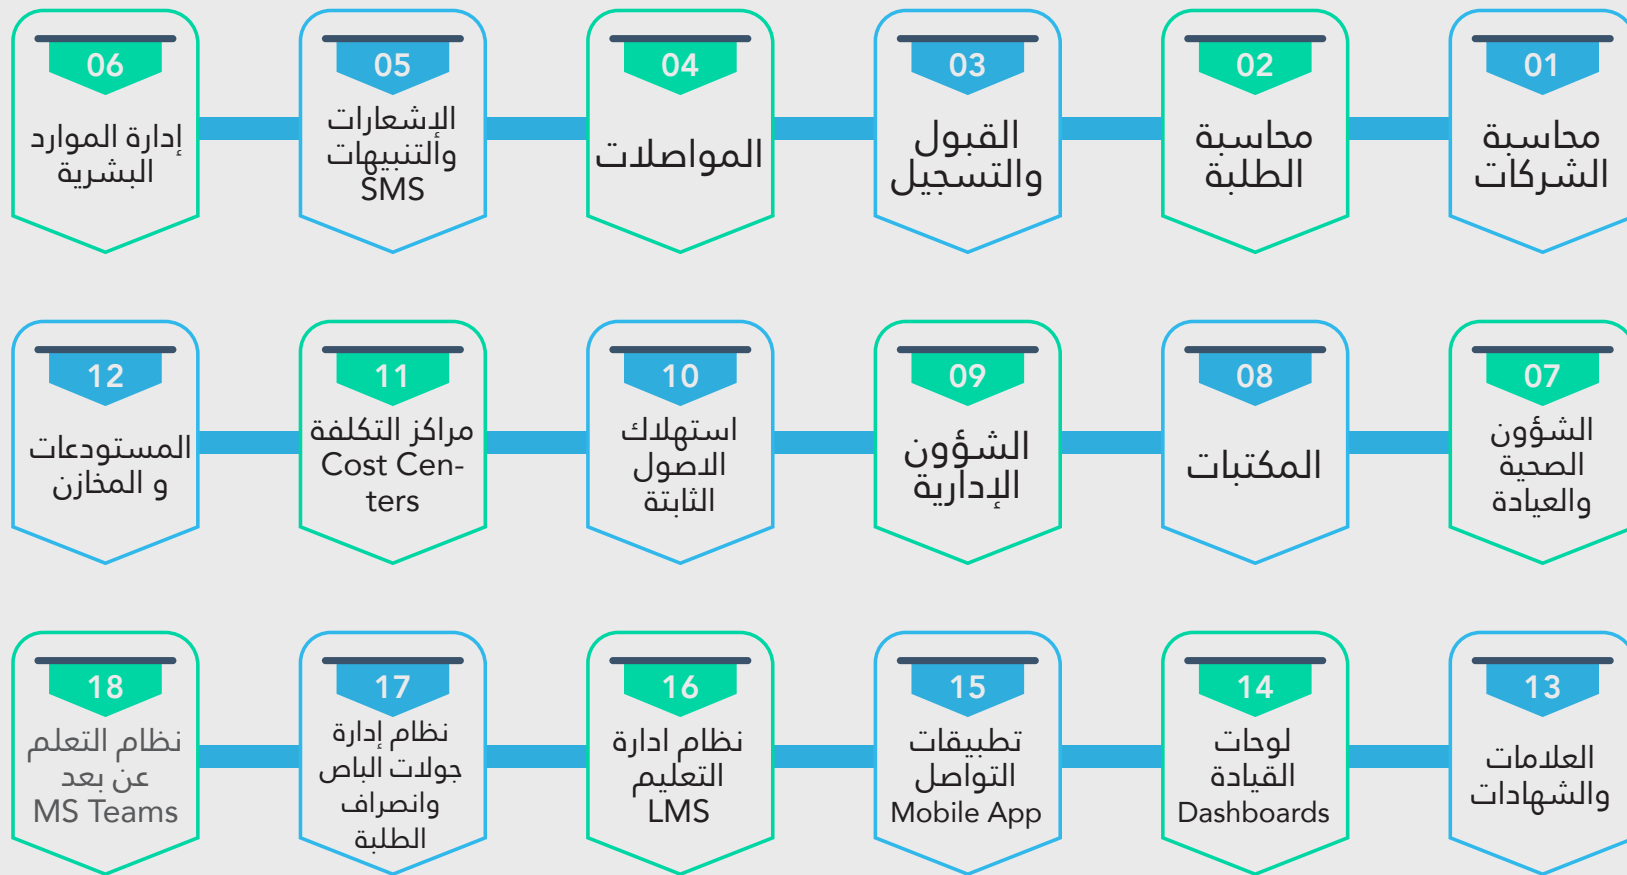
01
محاسبة الشركات

02
محاسبة الطلبة

03
القبول والتسجيل

04
المواصلات

05
الإشعارات والتنبيهات SMS

06
إدارة الموارد البشرية

07
الشؤون الصحية والعيادة

08
المكتبات

09
الشؤون الإدارية

10
استهلاك الاصول الثابتة

11
مراكز التكلفة Cost Centers

12
المستودعات و المخازن

13
العلامات والشهادات

14
لوحات القيادة Dashboards

15
تطبيقات التواصل Mobile App

16
نظام ادارة التعليم LMS

17
نظام إدارة جولات الباص وانصراف الطلبة

18
نظام التعلم عن بعد MS Teams